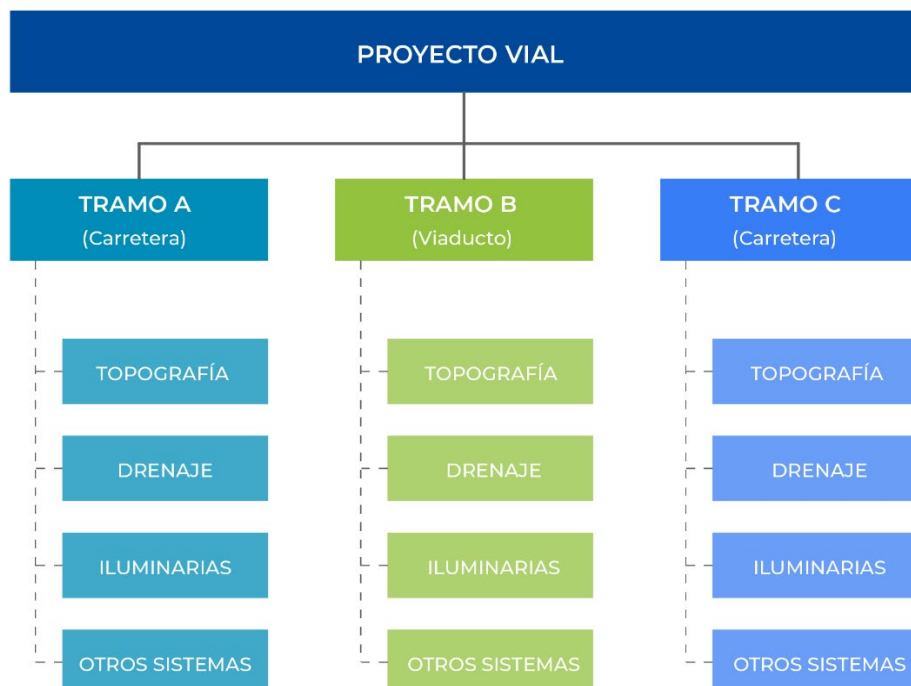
PROYECTO VIAL

TRAMO A
(Carretera)

TOPOGRAFÍA

DRENAJE

ILUMINARIAS

OTROS SISTEMAS

TRAMO B
(Viaducto)

TOPOGRAFÍA

DRENAJE

ILUMINARIAS

OTROS SISTEMAS

TRAMO C
(Carretera)

TOPOGRAFÍA

DRENAJE

ILUMINARIAS

OTROS SISTEMAS